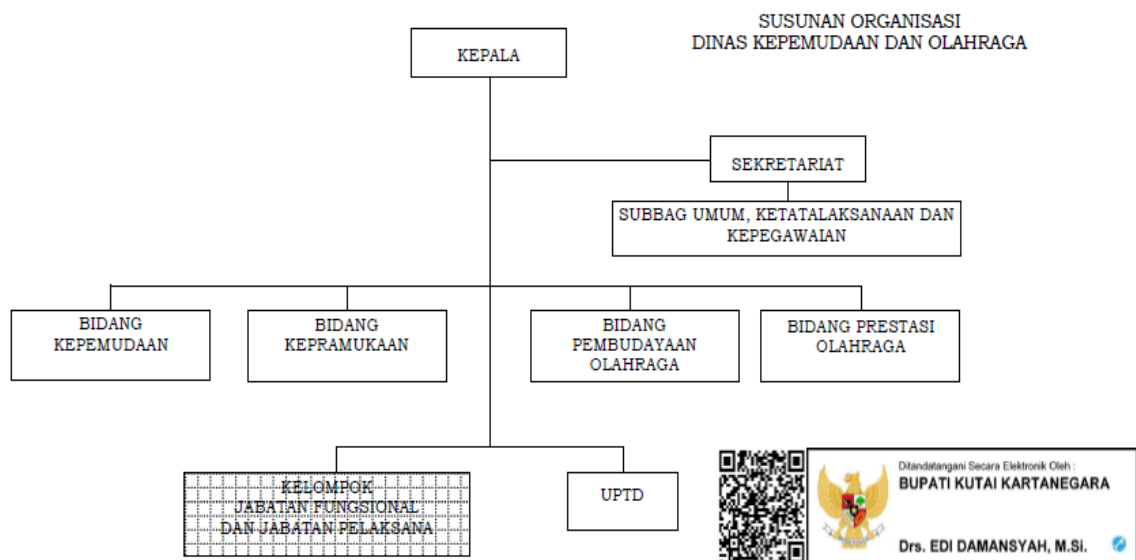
SUSUNAN ORGANISASI
DINAS KEPEMUDAAN DAN OLAHRAGA

KEPALA

SEKRETARIAT

SUBBAG UMUM, KETATALAKSANAAN DAN KEPEGAWAIAN

BIDANG KEPEMUDAAN

BIDANG KEPRAMUKAAN

BIDANG PEMBUDAYAAN OLAHRAGA

BIDANG PRESTASI OLAHRAGA

KELOMPOK JABATAN FUNGSIONAL DAN JABATAN PELAKSANA

UPTD

Ditandatangani Secara Elektronik Oleh :
BUPATI KUTAI KARTANEGARA

Drs. EDI DAMANSYAH, M.Si.